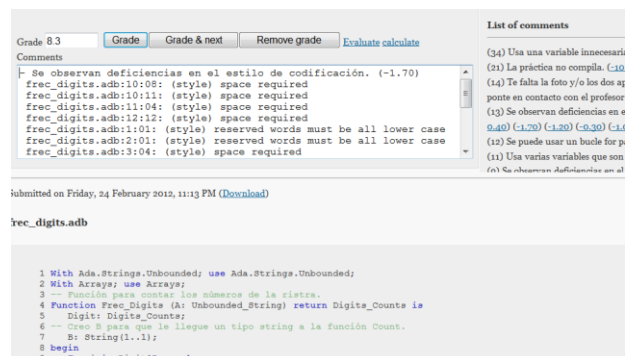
Grade 8.3 Grade Grade & next Remove grade Evaluate calculate

Comments

- Se observan deficiencias en el estilo de codificación. (-1.70)
frec_digits.adb:10:08: (style) space required
frec_digits.adb:10:11: (style) space required
frec_digits.adb:11:04: (style) space required
frec_digits.adb:12:12: (style) space required
frec_digits.adb:1:01: (style) reserved words must be all lower case
frec_digits.adb:2:01: (style) reserved words must be all lower case
frec_digits.adb:3:04: (style) space required

List of comments

(34) Usa una variable innecesari
(21) La práctica no compila. (-10
(14) Te falta la foto y/o los dos ap
ponte en contacto con el profesor
(13) Se observan deficiencias en e
0.40) (-1.70) (-1.20) (-0.30) (-1.
(12) Se puede usar un bucle for pa
(11) Usa varias variables que son
(9) Se observan deficiencias en el

Submitted on Friday, 24 February 2012, 11:13 PM (Download)

rec_digits.adb

1 With Ada.Strings.Unbounded; use Ada.Strings.Unbounded;
2 With Arrays; use Arrays;
3 -- Función para contar los números de la ristra.
4 Function Frec_Digits (A: Unbounded_String) return Digits_Counts is
5 Digit: Digits_Counts;
6 -- Creo B para que le llegue un tipo string a la función Count.
7 B: String(1..1);
8 begin